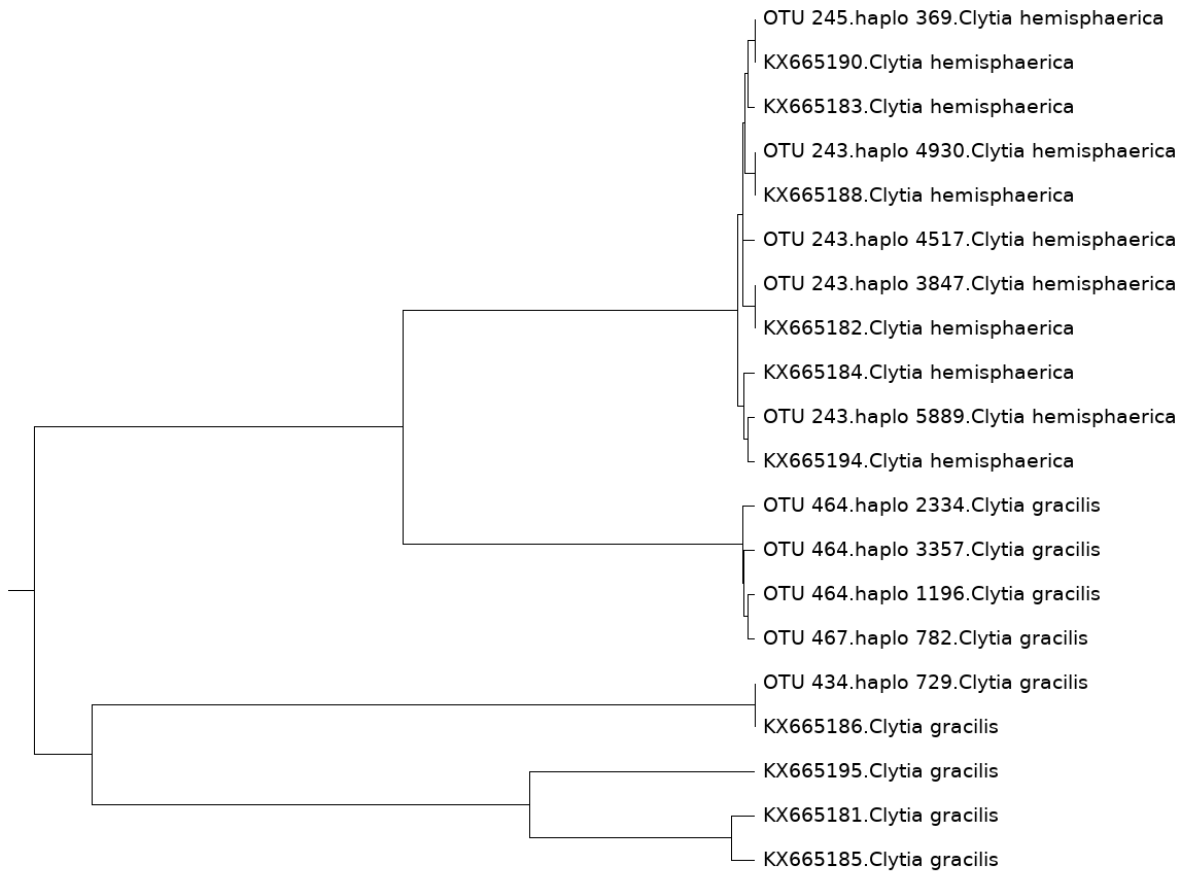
OTU 245.haplo 369.Clytia hemisphaerica
KX665190.Clytia hemisphaerica
KX665183.Clytia hemisphaerica
OTU 243.haplo 4930.Clytia hemisphaerica
KX665188.Clytia hemisphaerica
OTU 243.haplo 4517.Clytia hemisphaerica
OTU 243.haplo 3847.Clytia hemisphaerica
KX665182.Clytia hemisphaerica
KX665184.Clytia hemisphaerica
OTU 243.haplo 5889.Clytia hemisphaerica
KX665194.Clytia hemisphaerica
OTU 464.haplo 2334.Clytia gracilis
OTU 464.haplo 3357.Clytia gracilis
OTU 464.haplo 1196.Clytia gracilis
OTU 467.haplo 782.Clytia gracilis
OTU 434.haplo 729.Clytia gracilis
KX665186.Clytia gracilis
KX665195.Clytia gracilis
KX665181.Clytia gracilis
KX665185.Clytia gracilis